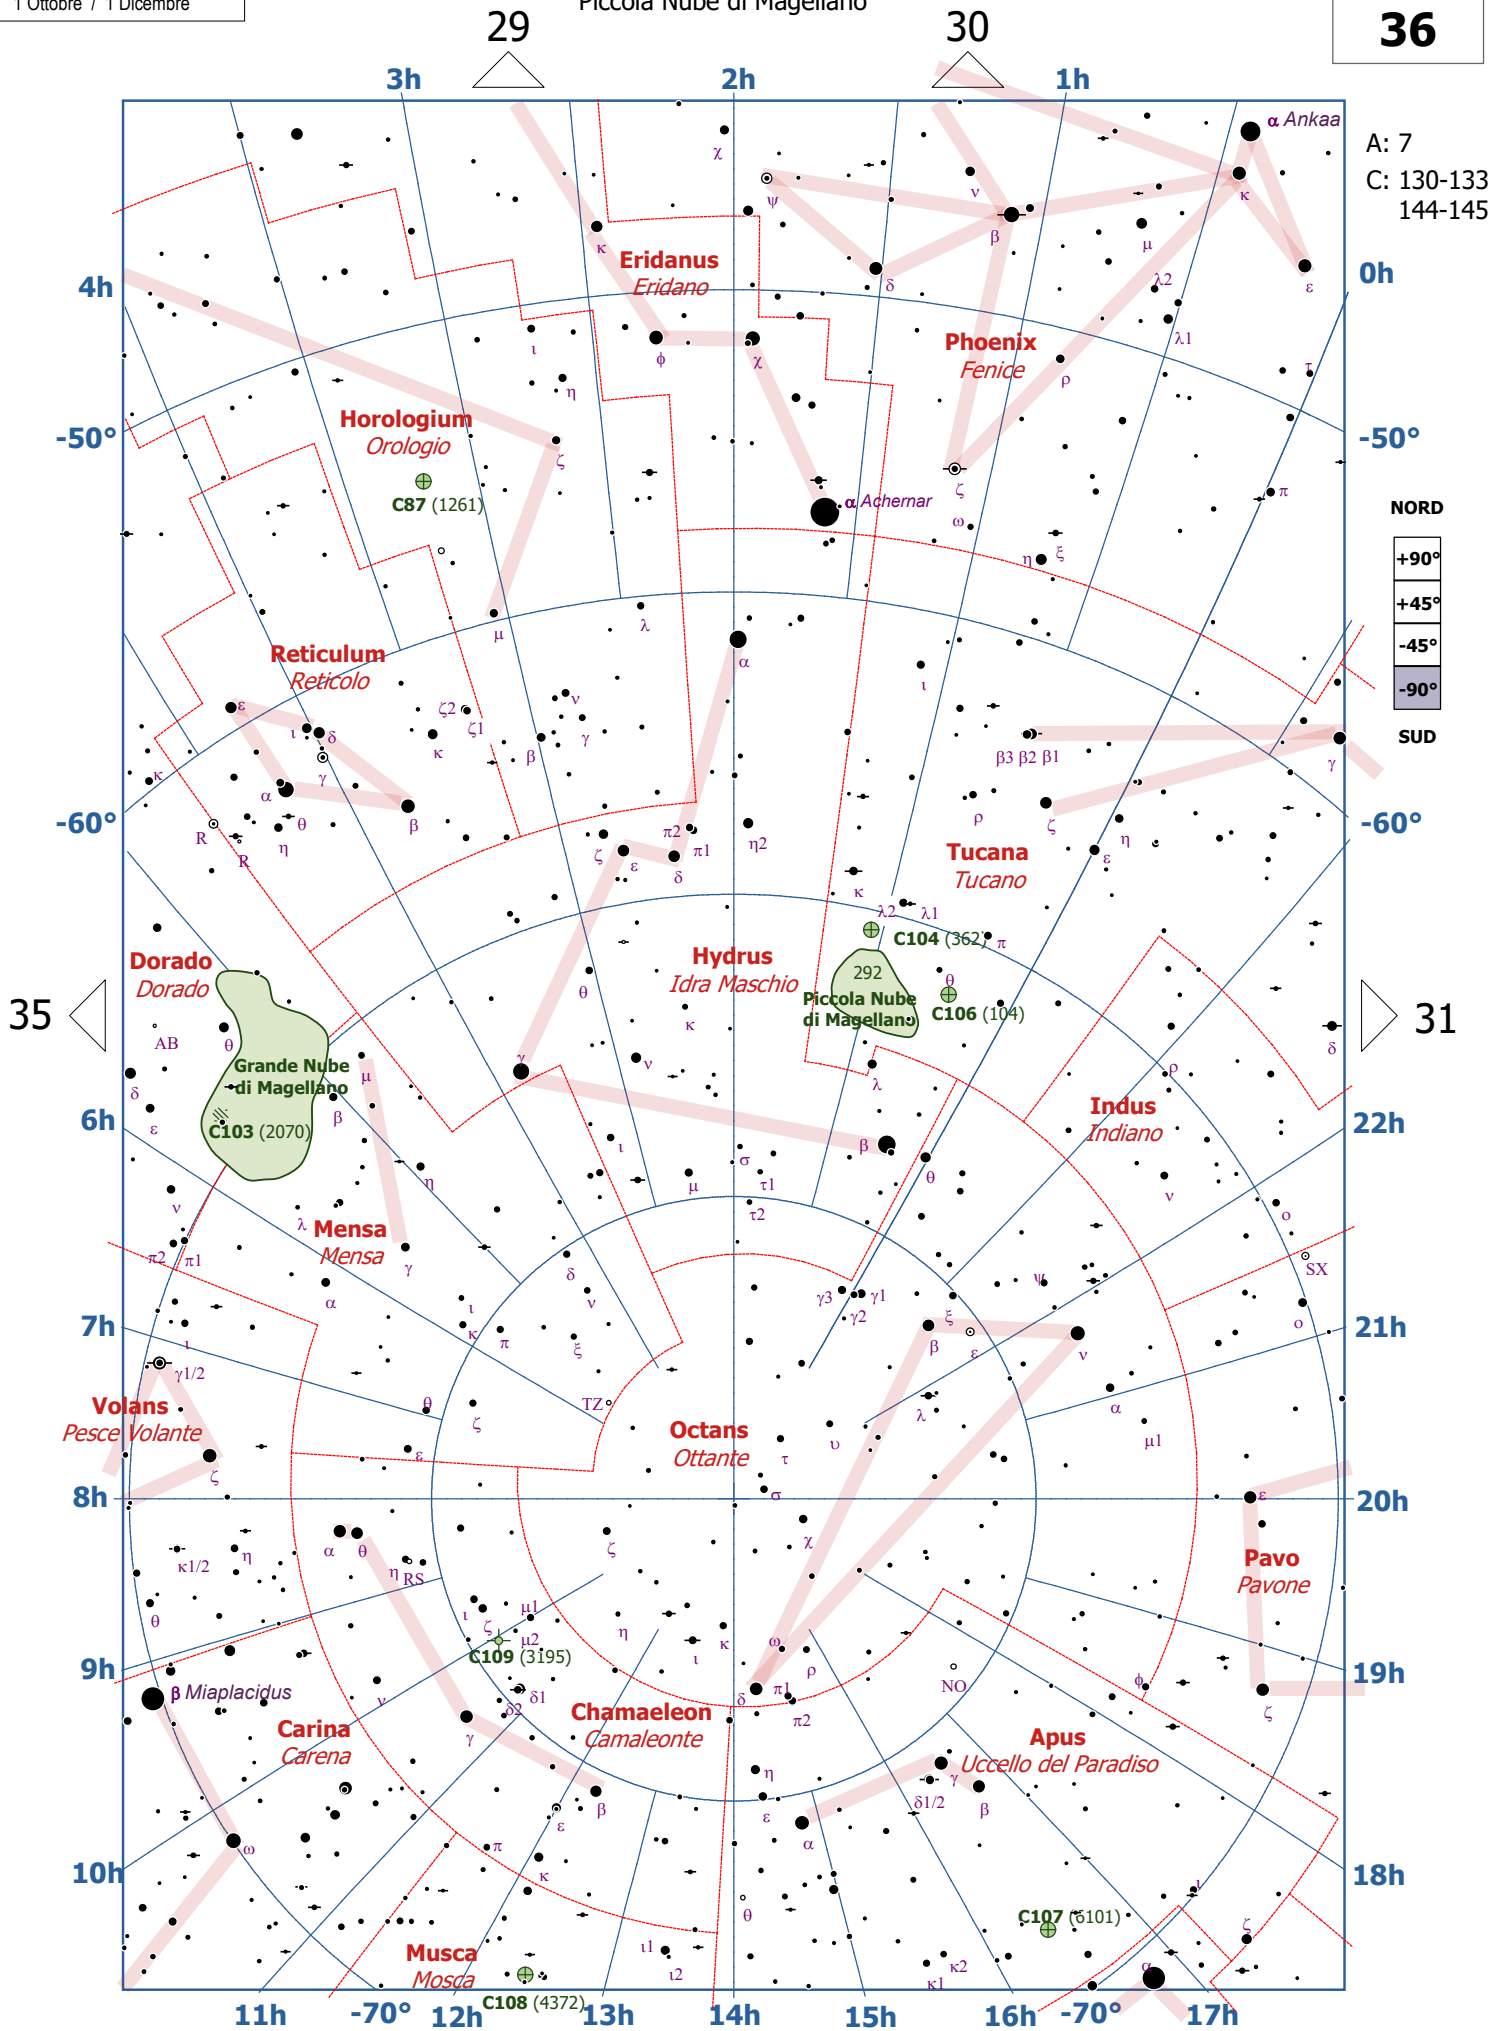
1 Ottobre / 1 Dicembre

Piccola Nube di Magellano

29
30
36

3h 2h 1h

A: 7
C: 130-133
144-145

α Ankaa
0h
4h
Eridanus
Eridano
Phoenix
Fenice
Horologium
Orologio
-50°
-50°
C87 (1261)
α Achernar
NORD
+90°
+45°
-45°
-90°
SUD
Reticulum
Reticolo
β3 β2 β1
-60°
-60°
Tucana
Tucano
C104 (362)
Dorado
Dorado
Hydrus
Idra Maschio
292
Piccola Nube di Magellano
C106 (104)
35
31
Grande Nube di Magellano
C103 (2070)
Indus
Indiano
6h
22h
Mensa
Mensa
7h
21h
Volans
Pesce Volante
Octans
Ottante
TZ
8h
20h
Pavo
Pavone
RS
C109 (3195)
9h
19h
β Miaplacidus
Carina
Carena
Chamaeleon
Camaleonte
NO
Apus
Uccello del Paradiso
10h
18h
C107 (6101)
Musca
Mosca
C108 (4372)
11h
-70°
12h
13h
14h
15h
16h
-70°
17h